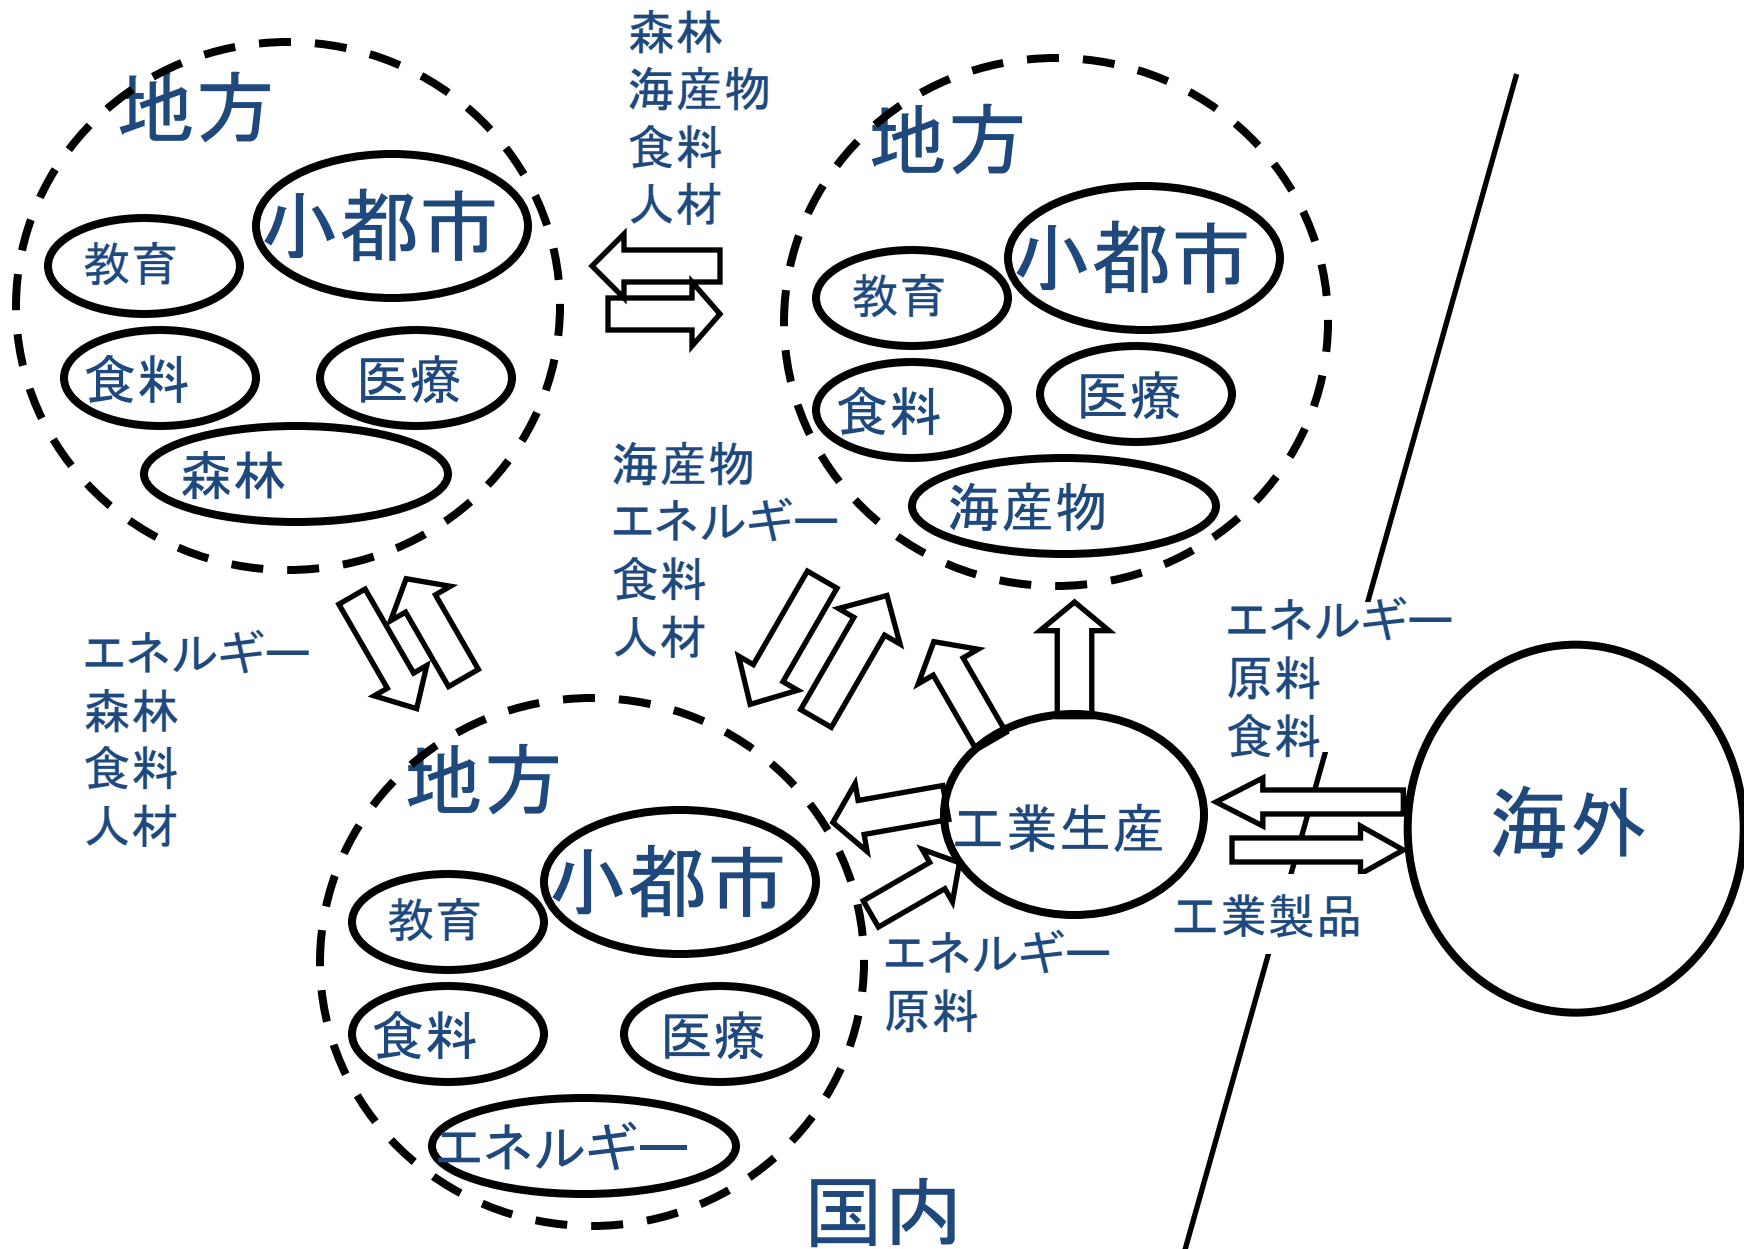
地方

小都市

教育

食料

医療

森林

森林
海産物
食料
人材

地方

小都市

教育

食料

医療

海産物

海産物
エネルギー
食料
人材

エネルギー
森林
食料
人材

地方

小都市

教育

食料

医療

エネルギー

工業生産

エネルギー
原料

エネルギー
原料
食料

工業製品

海外

国内